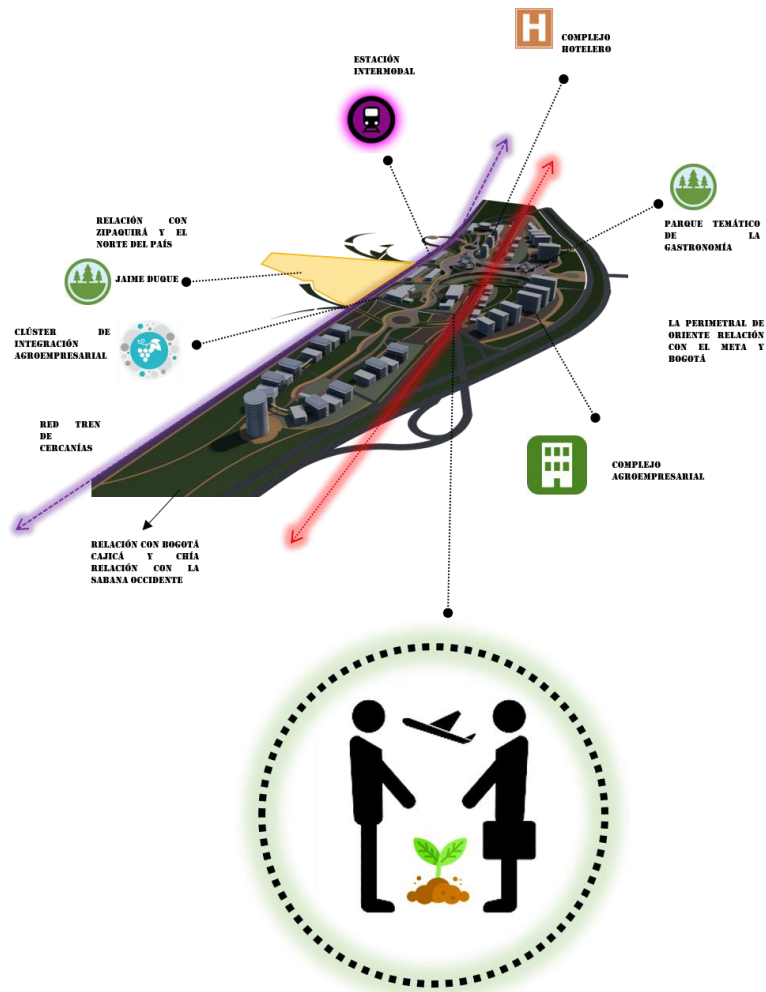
COMPLEJO HOTELERO

ESTACIÓN INTERMODAL

RELACIÓN CON ZIPAQUIRÁ Y EL NORTE DEL PAÍS

PARQUE TEMÁTICO DE LA GASTRONOMÍA

JAIME DUQUE

CLÚSTER DE INTEGRACIÓN AGROEMPRESARIAL

LA PERIMETRAL DE ORIENTE RELACIÓN CON EL META Y BOGOTÁ

RED TREN DE CERCANÍAS

COMPLEJO AGROEMPRESARIAL

RELACIÓN CON BOGOTÁ CAJICÁ Y CHÍA RELACIÓN CON LA SABANA OCCIDENTE